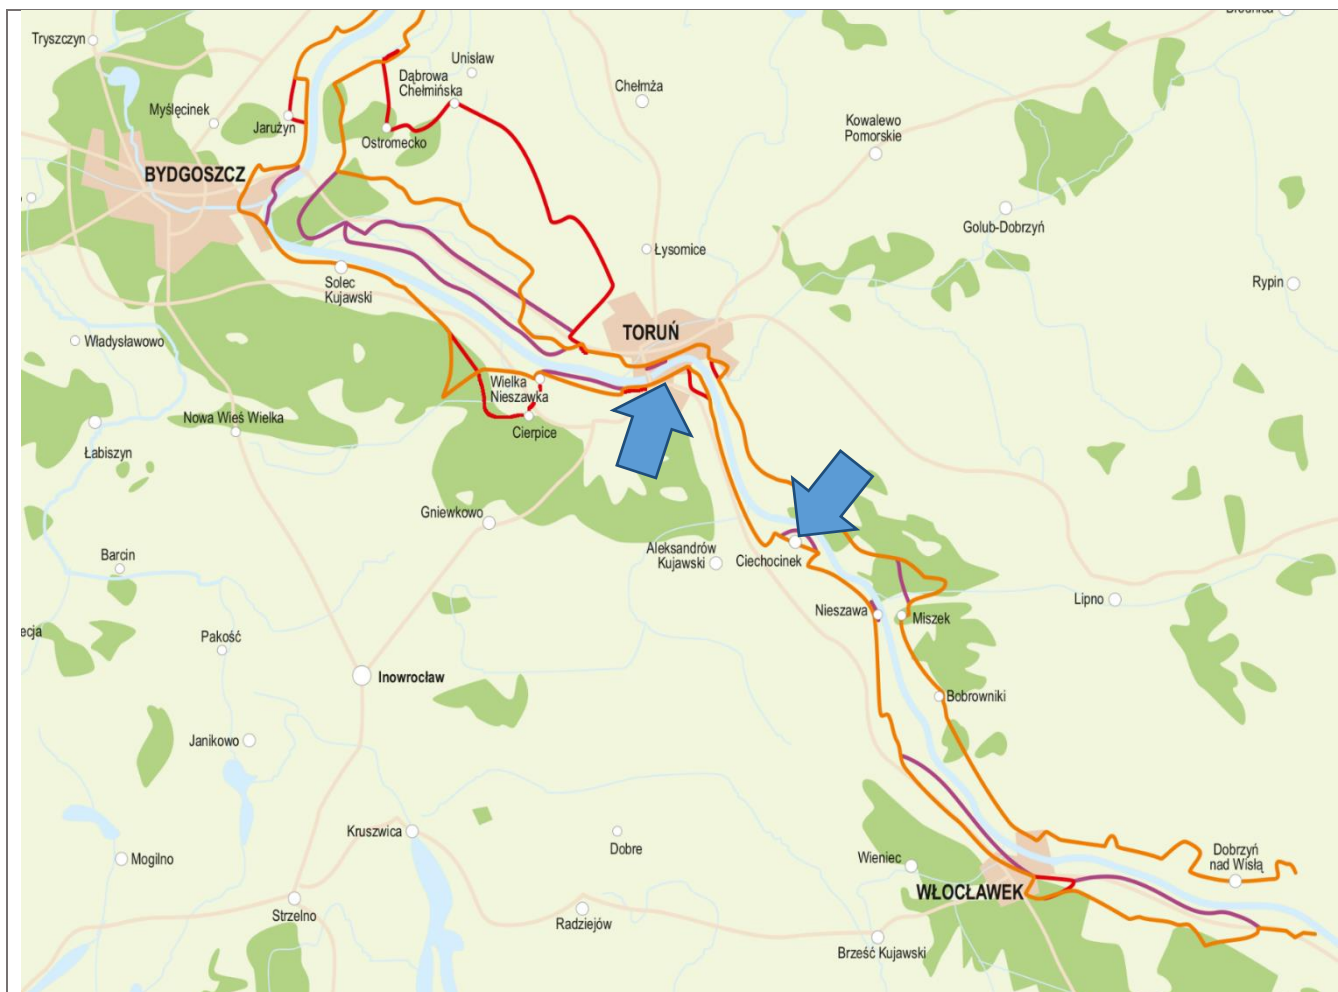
Brodnica

Tryszczyn

Unisław

Dąbrowa Chełmińska

Chełmża

Myślęcinek

Jarużyn

Ostromecko

Kowalewo Pomorskie

BYDGOSZCZ

Golub-Dobrzyń

Łysomice

Solec Kujawski

Rypin

TORUŃ

Władysławowo

Wielka Nieszawka

Nowa Wieś Wielka

Cierpice

Łabiszyn

Gniewkowo

Barcin

Aleksandrów Kujawski

Ciechocinek

Nieszawa

Miszek

Lipno

ecja

Pakość

Inowrocław

Bobrowniki

Janikowo

Kruszwica

Dobre

Wieniec

Dobrzyń nad Wisłą

Mogilno

WŁOCŁAWEK

Strzelno

Radziejów

Brześć Kujawski